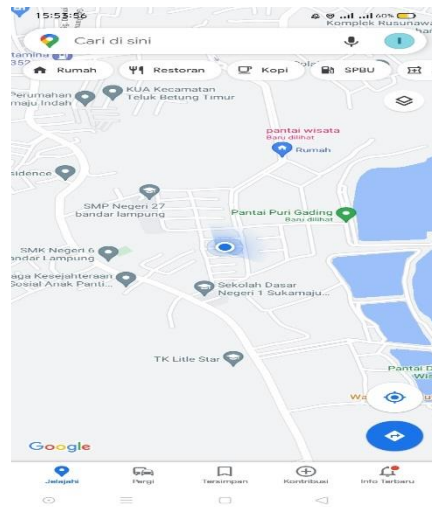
15:53:56
60%
Komplek Rusunawa
tamina
352
Cari di sini
Rumah
Restoran
Kopi
SPBU
Perumahan
maju Indah
KUA Kecamatan
Teluk Betung Timur
pantai wisata
Baru dilihat
Rumah
sidence
SMP Negeri 27
bandar lampung
Pantai Puri Gading
Baru dilihat
SMK Negeri 6
Bandar Lampung
aga Kesejahteraan
Sosial Anak Panti...
Sekolah Dasar
Negeri 1 Sukamaju...
TK Litle Star
Google
Wa
Jelajahi
Pergi
Tersimpan
Kontribusi
Info Terbaru